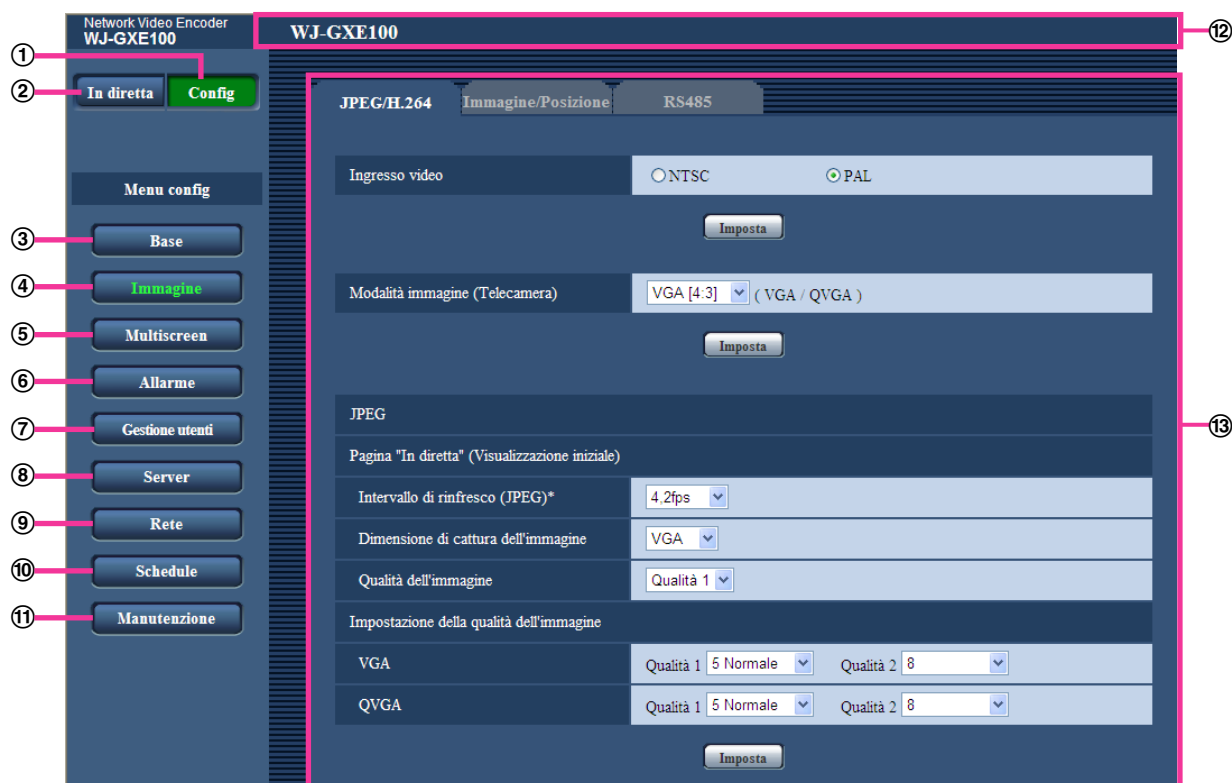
Network Video Encoder
WJ-GXE100

WJ-GXE100

⑫

①

② In diretta Config

Menu config

③ Base

④ Immagine

⑤ Multiscreen

⑥ Allarme

⑦ Gestione utenti

⑧ Server

⑨ Rete

⑩ Schedule

⑪ Manutenzione

JPEG/H.264 | Immagine/Posizione | RS485

Ingresso video ○NTSC ⊙PAL

Imposta

Modalità immagine (Telecamera) VGA [4:3] ( VGA / QVGA )

Imposta

JPEG

Pagina "In diretta" (Visualizzazione iniziale)

| | |
|---|---|
| Intervallo di rinfresco (JPEG)* | 4,2fps |
| Dimensione di cattura dell'immagine | VGA |
| Qualità dell'immagine | Qualità 1 |

Impostazione della qualità dell'immagine

| | |
|---|---|
| VGA | Qualità 1 5 Normale Qualità 2 8 |
| QVGA | Qualità 1 5 Normale Qualità 2 8 |

Imposta

⑬